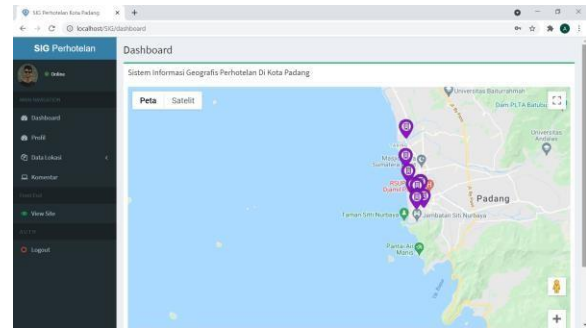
SIG Perhotelan Kota Padang ×  +

localhost/SIG/dashboard

SIG Perhotelan

Online

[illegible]

Dashboard

Profil

Data Lokasi

Komentar

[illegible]

View Site

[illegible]

Logout

Dashboard

Sistem Informasi Geografis Perhotelan Di Kota Padang

Peta  Satelit

Universitas Baiturrahmah

Siam PLTA Batubu

Universitas Andalas

Masjid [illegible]

Padang

Taman Siti Nurbaya

Jembatan Siti Nurbaya

Pantai Air Manis